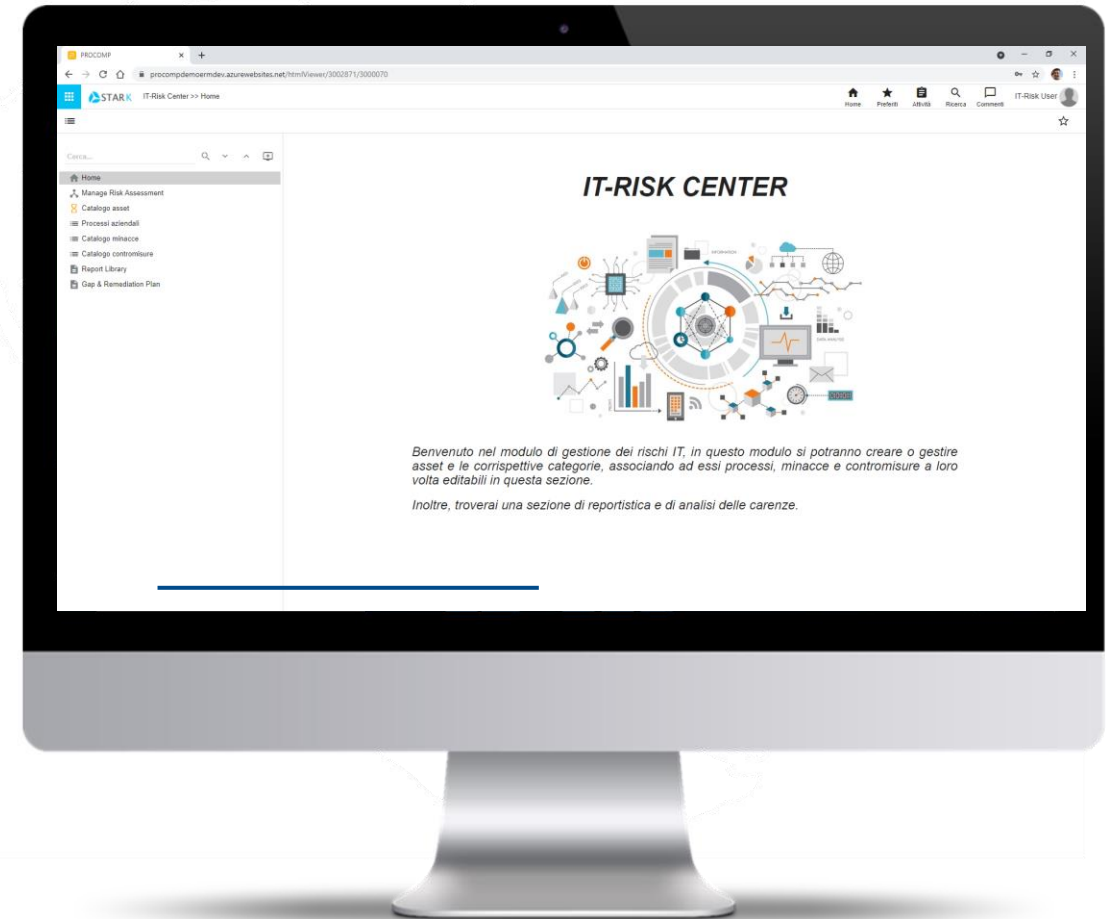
PROCOMP

procompdemoermdev.azurewebsites.net/htmlViewer/3002871/3000070

STARK IT-Risk Center >> Home

Home Preferiti Attività Ricerca Commenti IT-Risk User

Cerca...

Home
Manage Risk Assessment
Catalogo asset
Processi aziendali
Catalogo minacce
Catalogo contromisure
Report Library
Gap & Remediation Plan

IT-RISK CENTER

Benvenuto nel modulo di gestione dei rischi IT, in questo modulo si potranno creare o gestire asset e le corrispettive categorie, associando ad essi processi, minacce e contromisure a loro volta editabili in questa sezione.

Inoltre, troverai una sezione di reportistica e di analisi delle carenze.